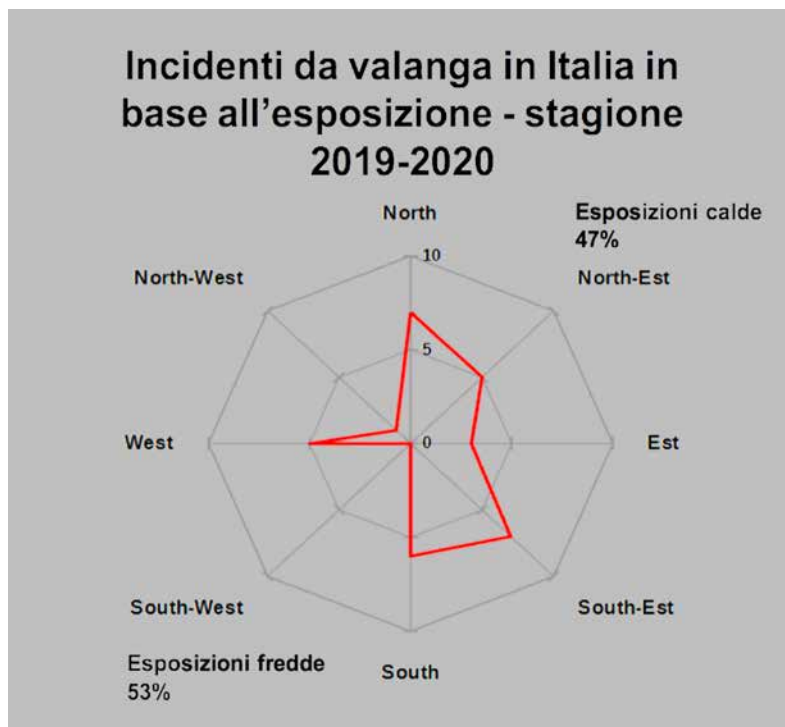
Incidenti da valanga in Italia in base all'esposizione - stagione 2019-2020

North

Esposizioni calde
47%

10

North-West

North-Est

5

West

0

Est

South-West

South-Est

Esposizioni fredde
53%

South